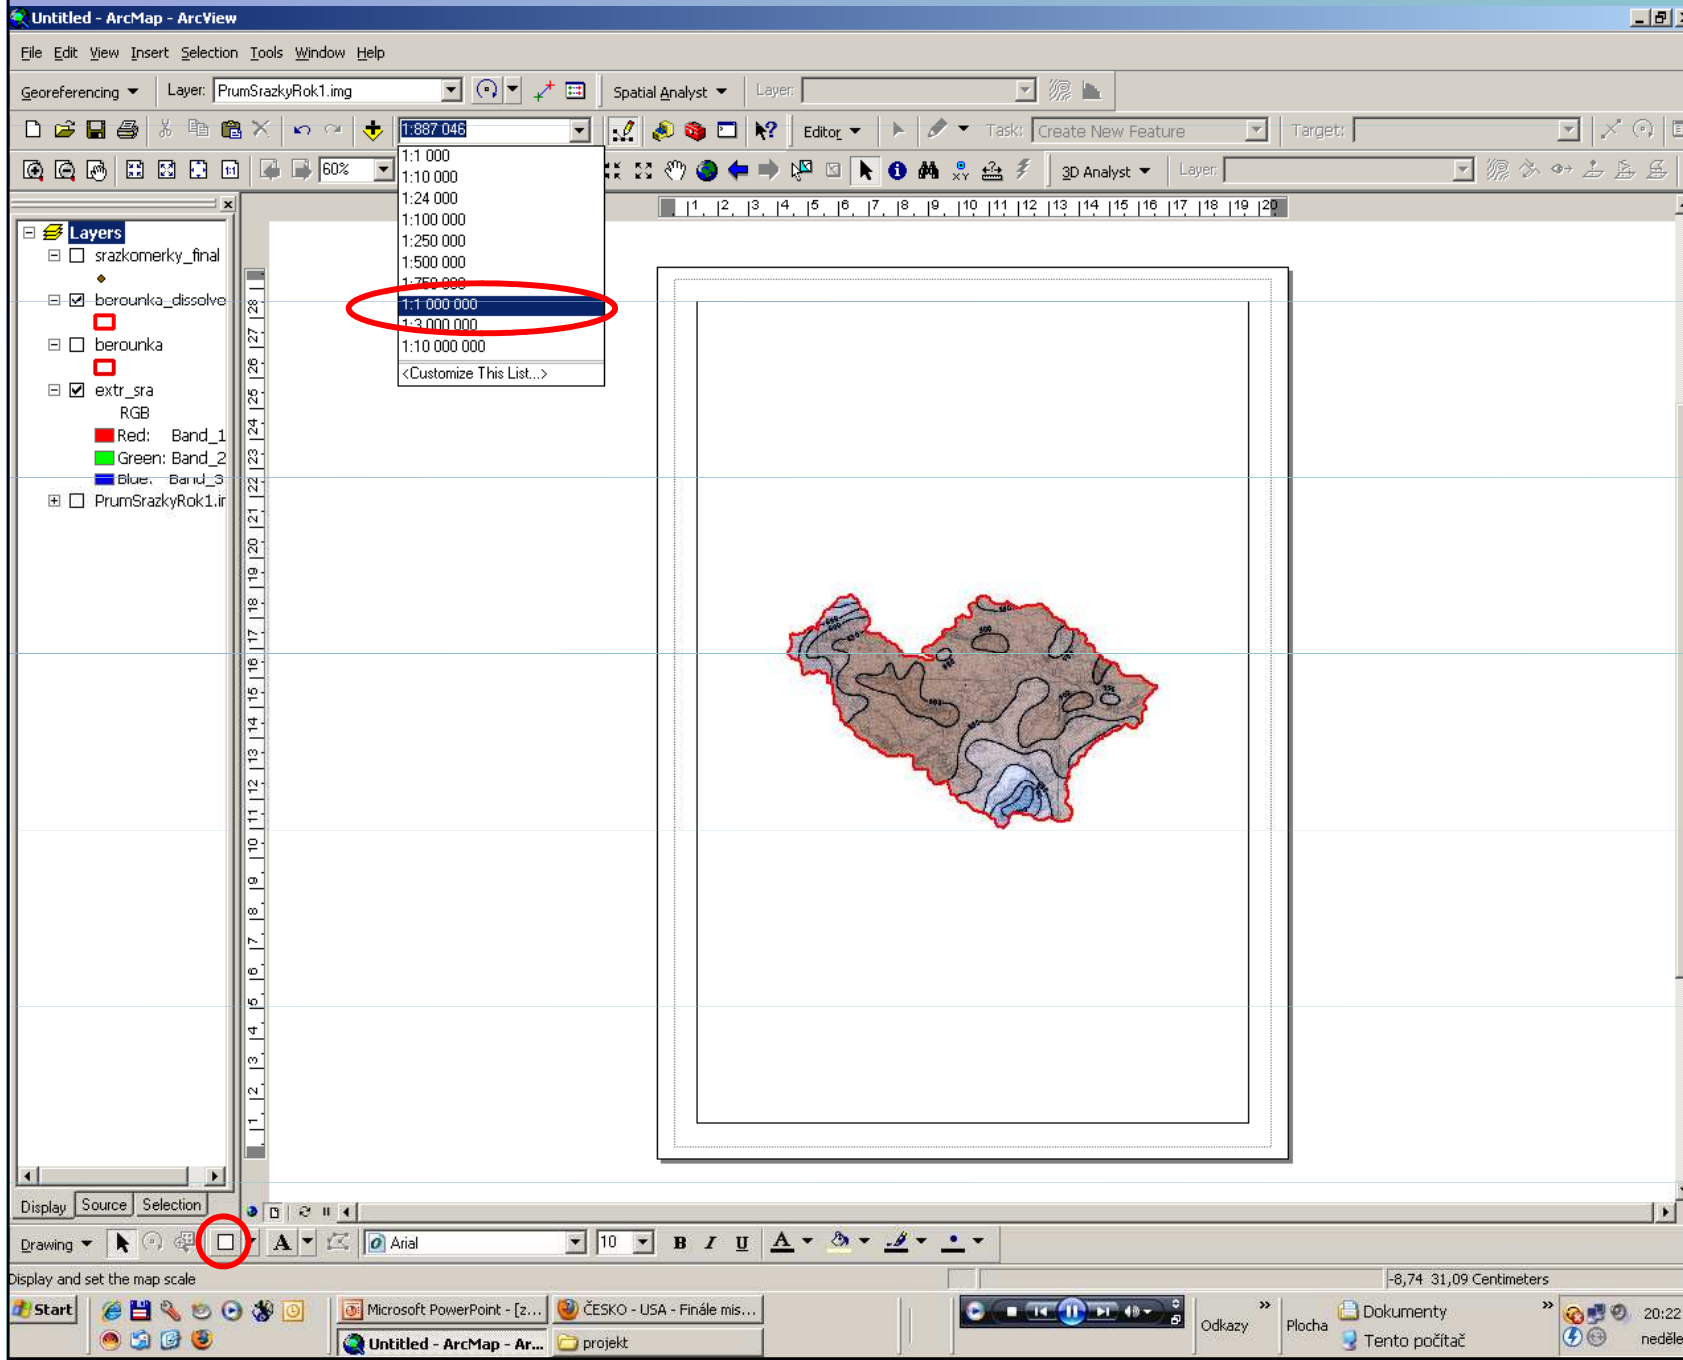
Untitled - ArcMap - ArcView

File Edit View Insert Selection Tools Window Help

Georeferencing Layer: PrumSrazkyRok1.img Spatial Analyst Layer:

1:887 046 Editor Task: Create New Feature Target:

60% 3D Analyst Layer:

1:1 000
1:10 000
1:24 000
1:100 000
1:250 000
1:500 000
1:750 000
1:1 000 000
1:3 000 000
1:10 000 000
<Customize This List...>

Layers
srazkomerky_final
berounka_dissolve
berounka
extr_sra
RGB
Red: Band_1
Green: Band_2
Blue: Band_3
PrumSrazkyRok1.ir

Display Source Selection

Drawing Arial 10 B I U A

Display and set the map scale

-8,74 31,09 Centimeters

Start Microsoft PowerPoint - [z... ČESKO - USA - Finále mis... Untitled - ArcMap - Ar... projekt Odkazy Plocha Dokumenty Tento počítač 20:22 neděle